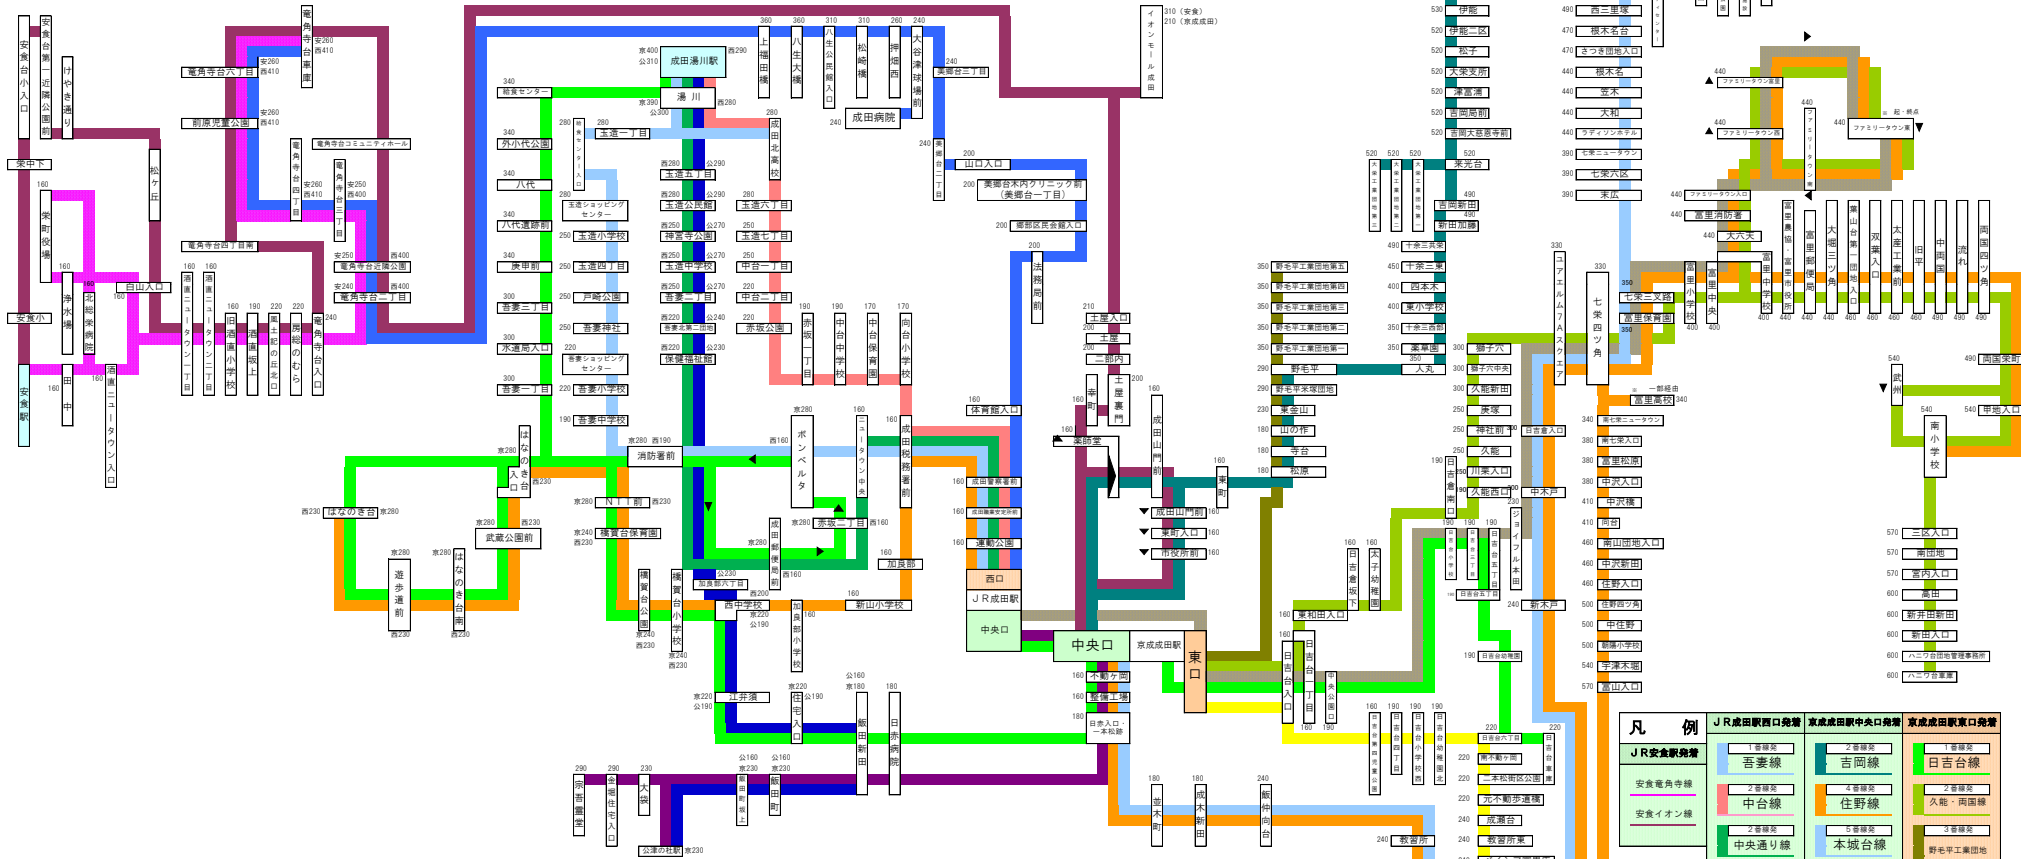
安食台小入口
安食台第一近隣公園前
けやき通り
竜角寺台車庫
竜角寺台六丁目
前原児童公園
竜角寺台コミュニティホール
竜角寺台四丁目
竜角寺台二丁目
栄中下
松ケ丘
栄町役場
浄水場
北総栄病院
白山入口
安食小
安食駅
田中
酒直ニュータウン入口
酒直ニュータウン一丁目
酒直ニュータウン二丁目
酒直小学校
酒直坂上
風土記の丘北口
房総のむら
竜角寺台入口
竜角寺台西丁目南
竜角寺台近隣公園
竜角寺台一丁目
成田湯川駅
湯川
成田病院
給食センター
外小代公園
八代
八代遺跡前
虚甲前
吾妻三丁目
水道局入口
吾妻一丁目
玉造一丁目
玉造ショッピングセンター
玉造小学校
玉造四丁目
戸崎公園
吾妻神社
吾妻ショッピングセンター
吾妻小学校
吾妻中学校
玉造五丁目
玉造公民館
神宮寺公園
玉造中学校
吾妻二丁目
吾妻北第二団地
保健福祉館
玉造六丁目
玉造七丁目
中台一丁目
中台二丁目
赤坂公園
成田北高校
赤坂一丁目
中台中学校
中台保育園
向台小学校
美郷台三丁目
美郷台二丁目
山口入口
美郷台木内クリニック前（美郷台一丁目）
郷部区民会館入口
法務局前
土屋入口
土屋
二部内
寺町
土屋裏門
体育館入口
薬師堂
成田山門前
東町
成田山門前
東町入口
市役所前
消防署前
ボンベルタ
ニュータウン中央
成田税務署前
成田警察署前
運動公園
西口
ＪＲ成田駅
中央口
中央口
京成成田駅
東口
はなの木台
武蔵公園前
遊歩道前
はなのき台南
ＮＴＴ前
橋賀台保育園
橋賀台公園
橋賀台小学校
加良部六丁目
西中学校
加良部小学校
新山小学校
加良部
成田郵便局前
赤坂一丁目
江弁須
日赤通り入口
飯田新田
日赤病院
不動ケ岡
整備工場
日赤入口・一本松跡
宗吾霊堂
公津の杜
金堀住宅入口
大袋
飯田町
並木町
成木新田
飯仲向台
イオンモール成田
伊能
伊能二区
松子
大栄支所
津富浦
吉岡局前
吉岡大慈恩寺前
来光台
吉岡新田
新田加藤
十余三東
四本木
東小学校
十余三西部
菱華園
人丸
野毛平工業団地第五
野毛平工業団地第四
野毛平工業団地第三
野毛平工業団地第二
野毛平工業団地第一
野毛平
野毛平栄塚団地
東金山
山の作
寺台
松原
獅子穴
獅子穴中央
久能新田
長塚
神社前
久能
川栗入口
久能西口
日吉倉入口
中木戸
新木戸
ジョイフル本田
吉倉南口
東和田入口
日吉倉坂下
太子幼稚園
日吉台入口
日吉台一丁目
中央公園口
ユアエルム7スクエア
七栄四ツ角
七栄三叉路
富里保育園
富里高校
富里ニュータウン
富里中学校
富里役場入口
南七栄入口
中沢入口
中沢橋
向台
南団地入口
中沢新田
住野入口
住野西ツ角
中住野
新墳小学校
宇津木堀
富山入口
西三里塚
根木名台
さつき団地入口
根木名
笠木
大和
ウェインホテル
七栄ニュータウン
七栄六区
末広
ファミリータウン入口
富里消防署
大六天
富里小学校
富里中央
富里西部
富里日吉台
富里郵便局
大堀三ツ角
葉山台第一団地入口
双葉入口
太陽工業前
旧平
中馬場
流れ
両国四ツ角
両国栄町
武州
南小学校
日枝入口
三区入口
南団地
宮内入口
高田
新井田新田
新田入口
ハニワ台団地管理事務所
ハニワ台車庫
ファミリータウン東
ファミリータウン西
ファミリータウン北
ファミリータウン南
起・終点
日吉台五丁目
南不動ケ岡
二本松街区公園
元不動歩道橋
成瀬台
教習所東
教習所
凡例
ＪＲ安食駅発着
安食竜角寺線
安食イオン線
ＪＲ成田駅西口発着
1番線発
吾妻線
2番線発
中台線
2番線発
中央通り線
京成成田駅中央口発着
2番線発
吉岡線
4番線発
住野線
5番線発
本城台線
京成成田駅東口発着
1番線発
日吉台線
2番線発
久能・両国線
3番線発
野毛平工業団地